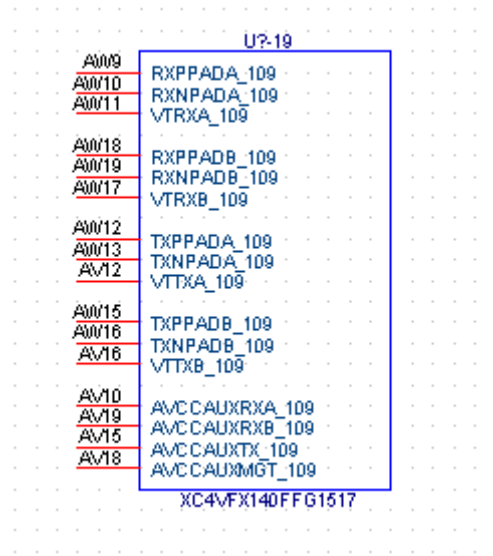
U?-19

AW9
AW10
AW11
RXPPADA_109
RXNPADA_109
VTRXA_109

AW18
AW19
AW17
RXPPADB_109
RXNPADB_109
VTRXB_109

AW12
AW13
AV12
TXPPADA_109
TXNPADA_109
VTTXA_109

AW15
AW16
AV16
TXPPADB_109
TXNPADB_109
VTTXB_109

AV10
AV19
AV15
AV18
AVCCAUXRXA_109
AVCCAUXRXB_109
AVCCAUXTX_109
AVCCAUXMGT_109

XC4VFX140FFG1517